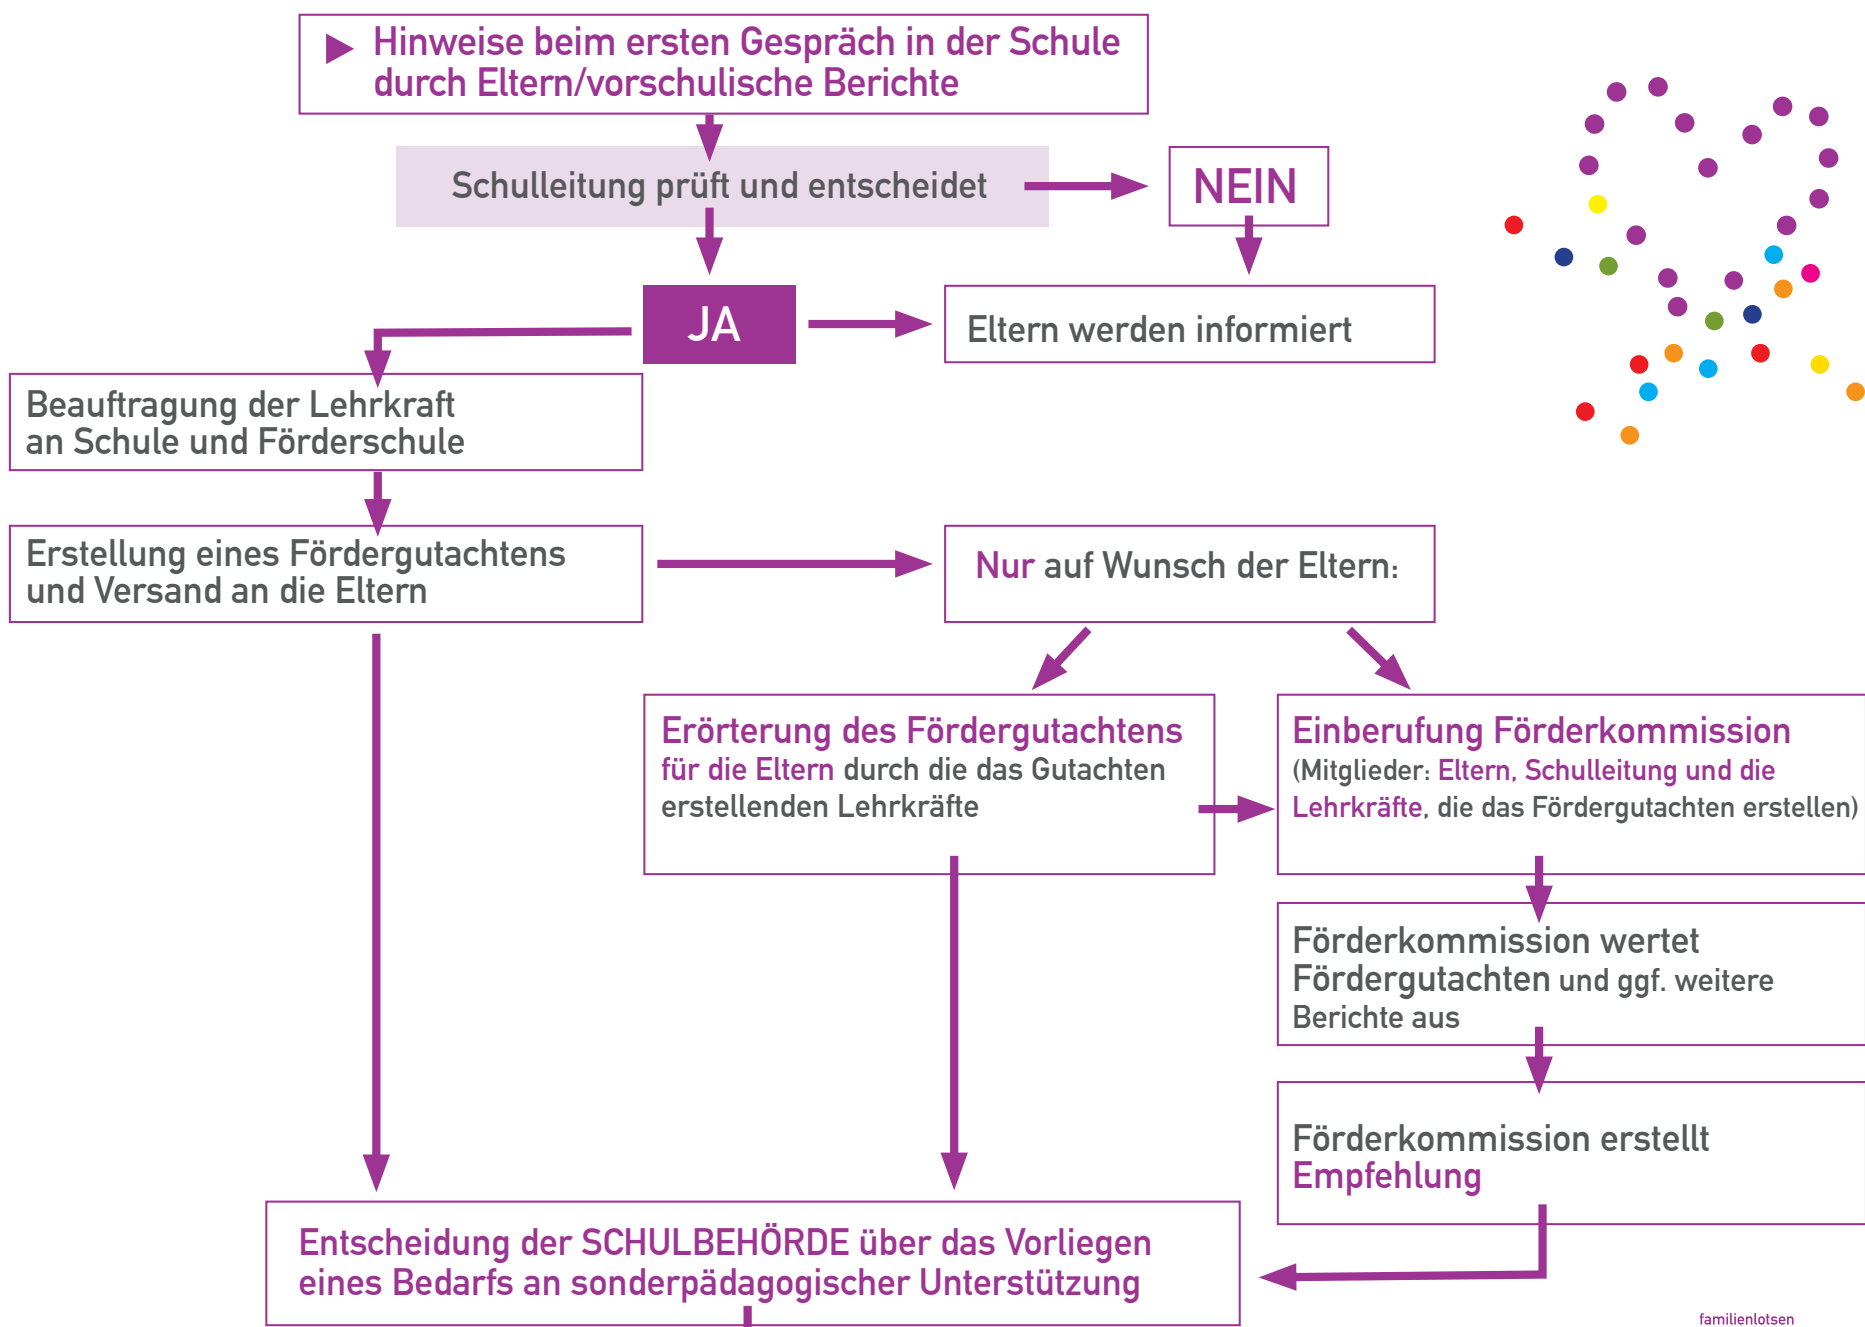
Hinweise beim ersten Gespräch in der Schule durch Eltern/vorschulische Berichte

Schulleitung prüft und entscheidet

NEIN

JA

Eltern werden informiert

Beauftragung der Lehrkraft an Schule und Förderschule

Erstellung eines Fördergutachtens und Versand an die Eltern

Nur auf Wunsch der Eltern:

Erörterung des Fördergutachtens für die Eltern durch die das Gutachten erstellenden Lehrkräfte

Einberufung Förderkommission (Mitglieder: Eltern, Schulleitung und die Lehrkräfte, die das Fördergutachten erstellen)

Förderkommission wertet Fördergutachten und ggf. weitere Berichte aus

Förderkommission erstellt Empfehlung

Entscheidung der SCHULBEHÖRDE über das Vorliegen eines Bedarfs an sonderpädagogischer Unterstützung

familienlotsen